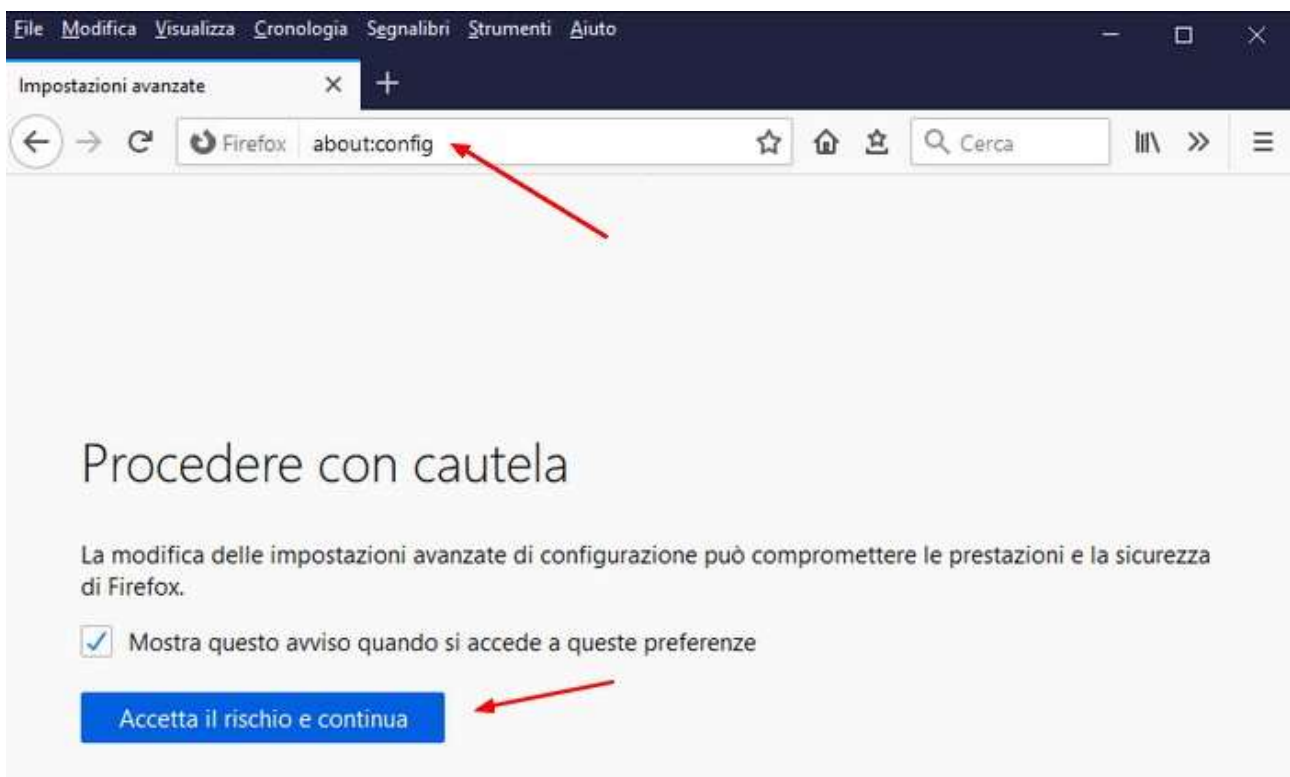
File Modifica Visualizza Cronologia Segnalibri Strumenti Aiuto

Impostazioni avanzate

Firefox about:config

Cerca

Procedere con cautela

La modifica delle impostazioni avanzate di configurazione può compromettere le prestazioni e la sicurezza di Firefox.

Mostra questo avviso quando si accede a queste preferenze

Accetta il rischio e continua